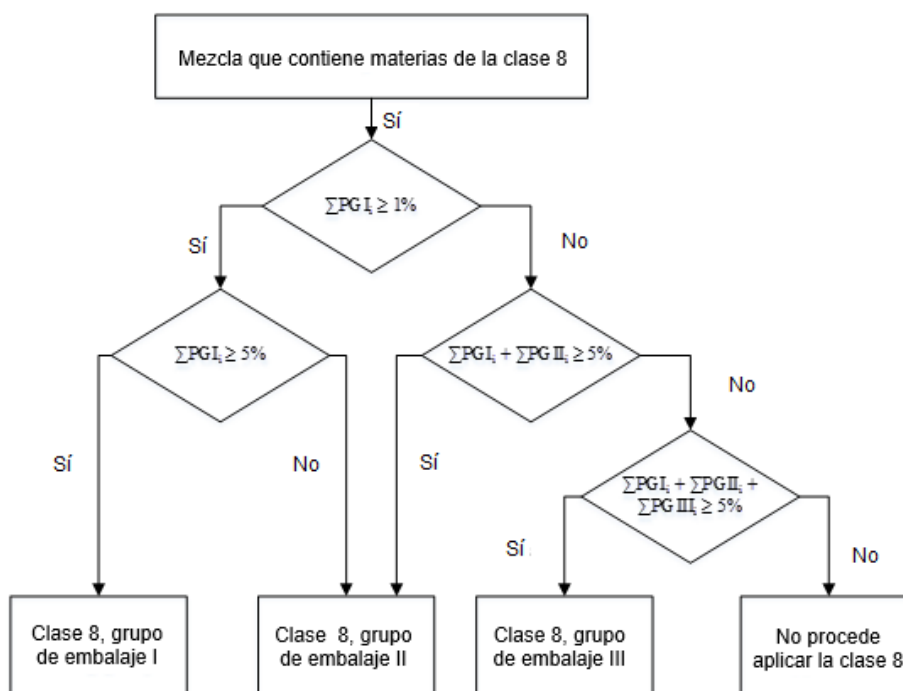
Mezcla que contiene materias de la clase 8

Sí

$\sum PG\,I_i \geq 1\%$

Sí

No

$\sum PG\,I_i \geq 5\%$

$\sum PG\,I_i + \sum PG\,II_i \geq 5\%$

No

Sí

No

Sí

$\sum PG\,I_i + \sum PG\,II_i + \sum PG\,III_i \geq 5\%$

Sí

No

Clase 8, grupo de embalaje I

Clase 8, grupo de embalaje II

Clase 8, grupo de embalaje III

No procede aplicar la clase 8